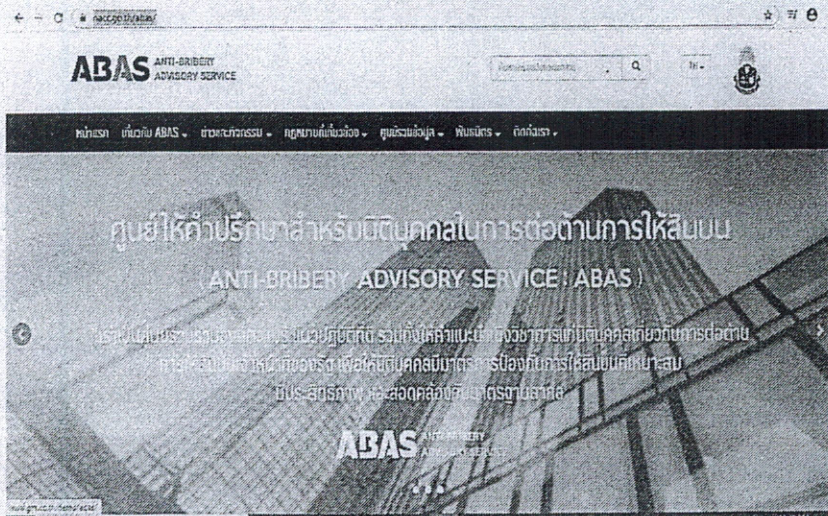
nacc.go.th/abas/

ABAS ANTI-BRIBERY ADVISORY SERVICE

TH

หน้าแรก เกี่ยวกับ ABAS ข่าวและกิจกรรม กฎหมายที่เกี่ยวข้อง ศูนย์รวมข้อมูล พันธมิตร ติดต่อเรา

ศูนย์ให้คำปรึกษาสำหรับนิติบุคคลในการต่อต้านการให้สินบน

( ANTI-BRIBERY ADVISORY SERVICE : ABAS )

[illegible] นิติบุคคลเกี่ยวกับการต่อต้าน การให้สินบนเจ้าหน้าที่ของรัฐ เพื่อให้นิติบุคคลมีมาตรการป้องกันการให้สินบนที่เหมาะสม มีประสิทธิภาพ และสอดคล้องกับมาตรฐานสากล

ABAS ANTI-BRIBERY ADVISORY SERVICE